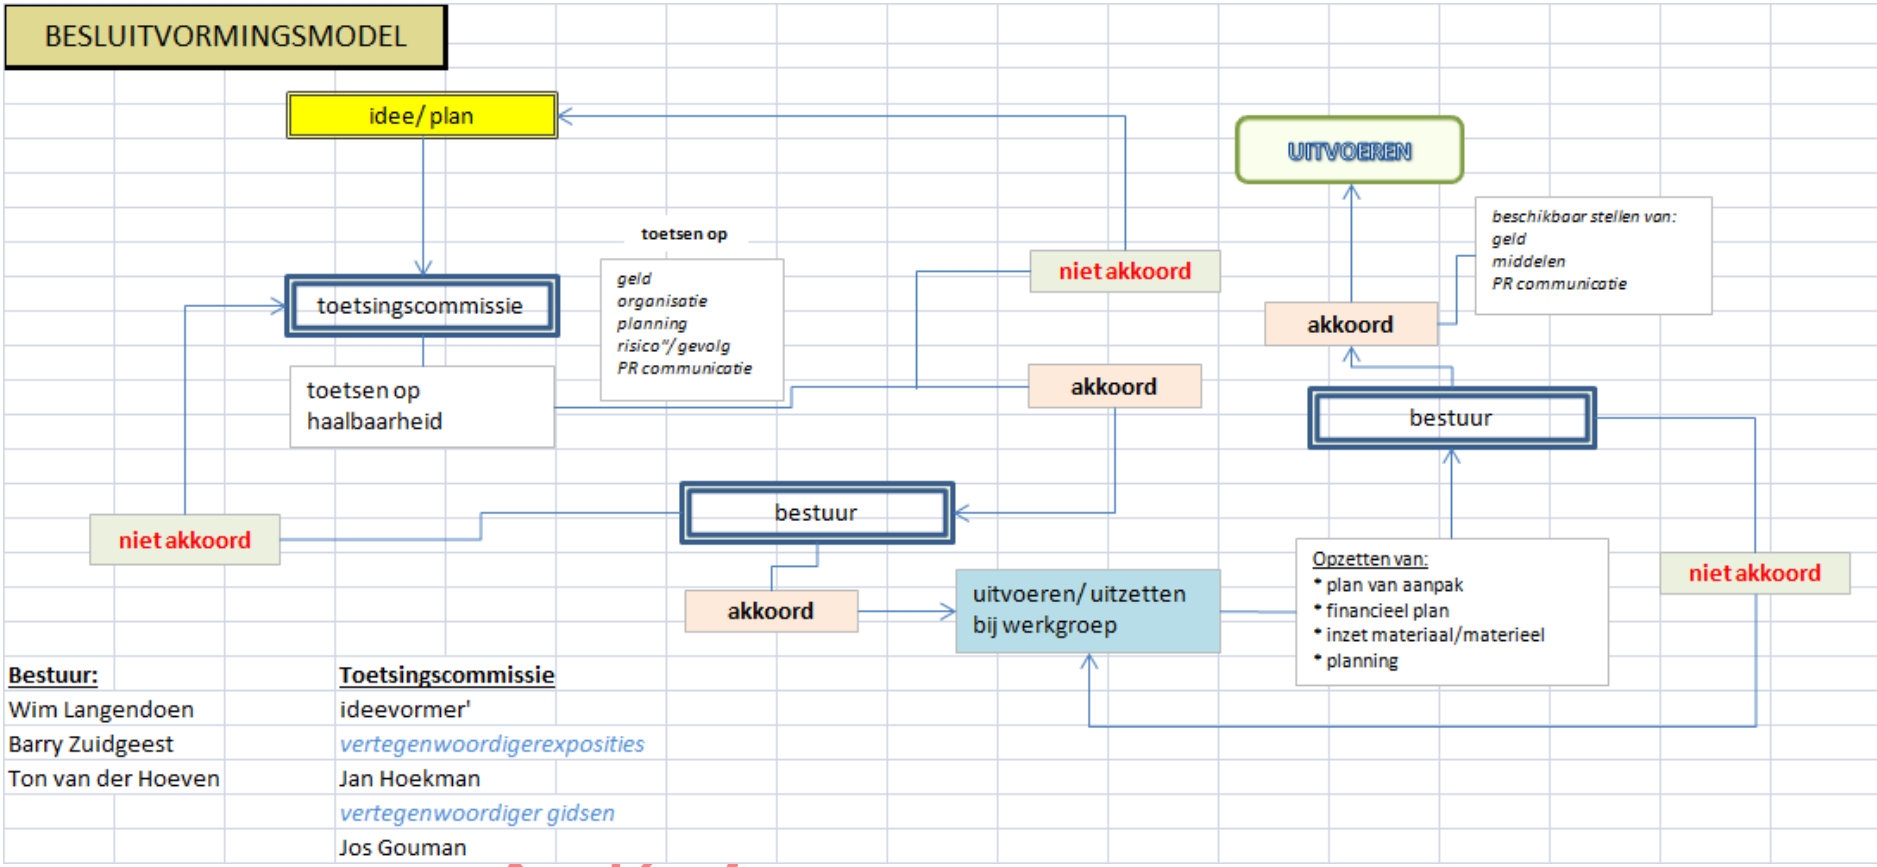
BESLUITVORMINGSMODEL

idee/ plan

UITVOEREN

toetsen op

geld
organisatie
planning
risico"/ gevolg
PR communicatie

niet akkoord

beschikbaar stellen van:
geld
middelen
PR communicatie

toetsingscommissie

akkoord

toetsen op haalbaarheid

akkoord

bestuur

bestuur

niet akkoord

Opzetten van:
• plan van aanpak
• financieel plan
• inzet materiaal/materieel
• planning

niet akkoord

akkoord

uitvoeren/ uitzetten bij werkgroep

Bestuur:
Wim Langendoen
Barry Zuidgeest
Ton van der Hoeven

Toetsingscommissie
ideevormer'
vertegenwoordigerexposities
Jan Hoekman
vertegenwoordiger gidsen
Jos Gouman